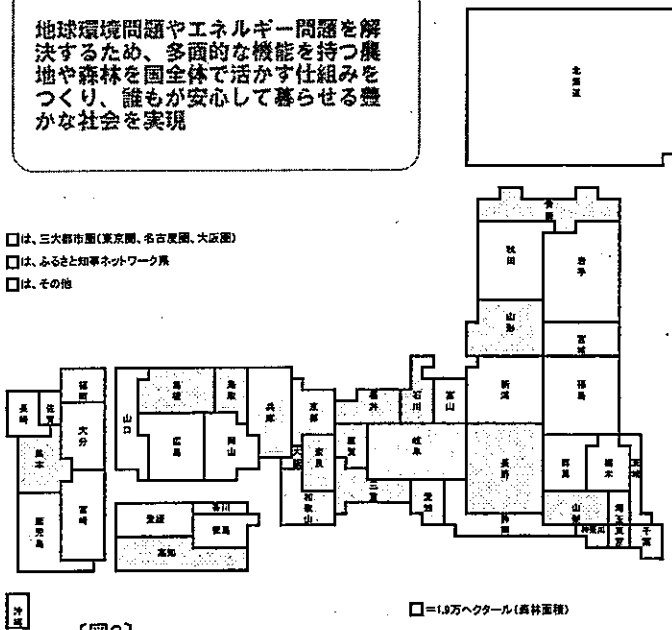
地球環境問題やエネルギー問題を解決するため、多面的な機能を持つ農地や森林を国全体で活かす仕組みをつくり、誰もが安心して暮らせる豊かな社会を実現

北海道

□は、三大都市圏(東京圏、名古屋圏、大阪圏)
□は、ふるさと知事ネットワーク県
□は、その他

青森
秋田
岩手
山形
宮城
新潟
福島
石川
富山
福井
群馬
栃木
茨城
長野
岐阜
山梨
埼玉
東京
千葉
神奈川
静岡
愛知
三重
滋賀
京都
奈良
大阪
和歌山
兵庫
鳥取
島根
岡山
広島
山口
香川
徳島
愛媛
高知
福岡
佐賀
長崎
大分
熊本
宮崎
鹿児島
沖縄

□=1.9万ヘクタール(農林面積)

[図2]